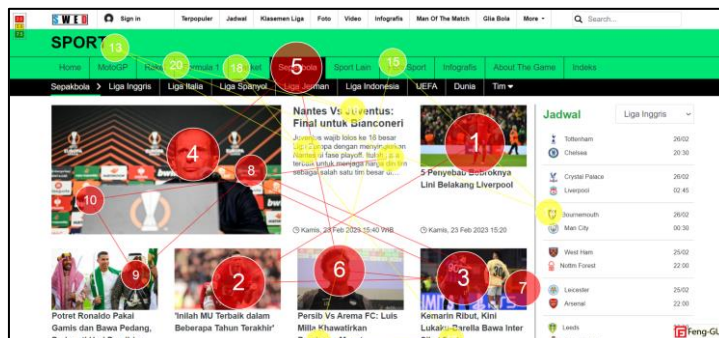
SWEB Sign in Terpopuler Jadwal Klasemen Liga Foto Video Infografis Man Of The Match Gila Bola More Search...

SPORT

13 20 18 5 15

Home MotoGP Raket Formula 1 Basket Sepakbola Sport Lain Sport Infografis About The Game Indeks

Sepakbola Liga Inggris Liga Italia Liga Spanyol Liga Jerman Liga Indonesia UEFA Dunia Tim

4 8 10 1

Nantes Vs Juventus: Final untuk Bianconeri

Juventus wajib lolos ke 16 besar Liga Europa dengan menyingkirkan Nantes di fase playoff. Itulah yang ... terbaik untuk menjaga harga diri ... sebagai salah satu tim besar di...

Kamis, 23 Feb 2023 15:40 WIB

5 Penyebab Bobroknya Lini Belakang Liverpool

Kamis, 23 Feb 2023 15:20

Jadwal Liga Inggris

| | | |
|---|---|---|
| Tottenham | | 26/02 |
| Chelsea | | 20:30 |
| Crystal Palace | | 26/02 |
| Liverpool | | 02:45 |
| Bournemouth | | 26/02 |
| Man City | | 00:30 |
| West Ham | | 25/02 |
| Nottm Forest | | 22:00 |
| Leicester | | 25/02 |
| Arsenal | | 22:00 |
| Leeds | | |

9 2 6 3 7

Potret Ronaldo Pakai Gamis dan Bawa Pedang,

'Inilah MU Terbaik dalam Beberapa Tahun Terakhir'

Persib Vs Arema FC: Luis Milla Khawatirkan

Kemarin Ribut, Kini Lukaku-Barella Bawa Inter

Feng-GUI